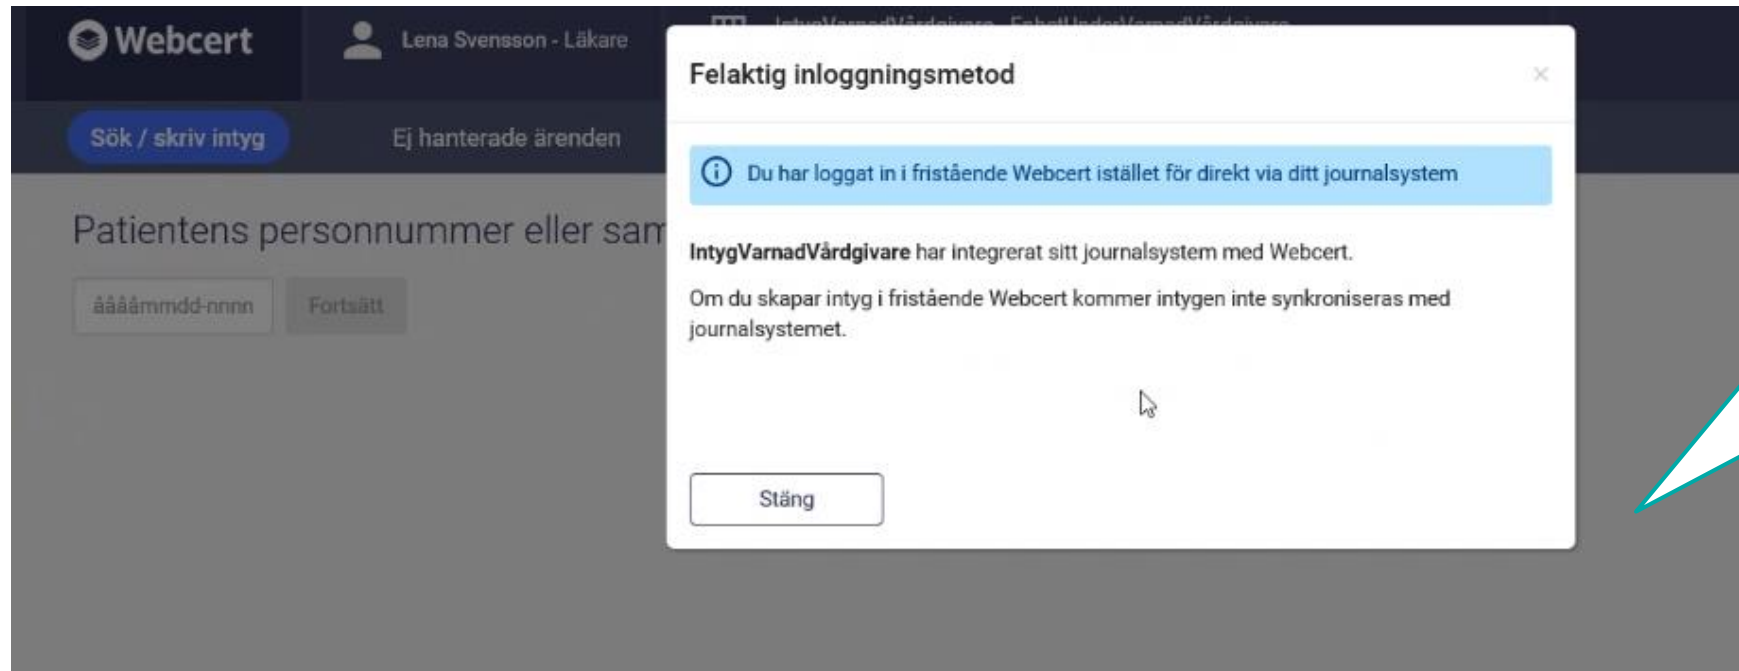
Webcert

Lena Svensson - Läkare

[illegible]

Sök / skriv intyg

Ej hanterade ärenden

Patientens personnummer eller sam

ååååmmdd-nnnn

Fortsätt

Felaktig inloggningsmetod

×

Du har loggat in i fristående Webcert istället för direkt via ditt journalsystem

IntygVarnadVårdgivare har integrerat sitt journalsystem med Webcert.

Om du skapar intyg i fristående Webcert kommer intygen inte synkroniseras med journalsystemet.

Stäng